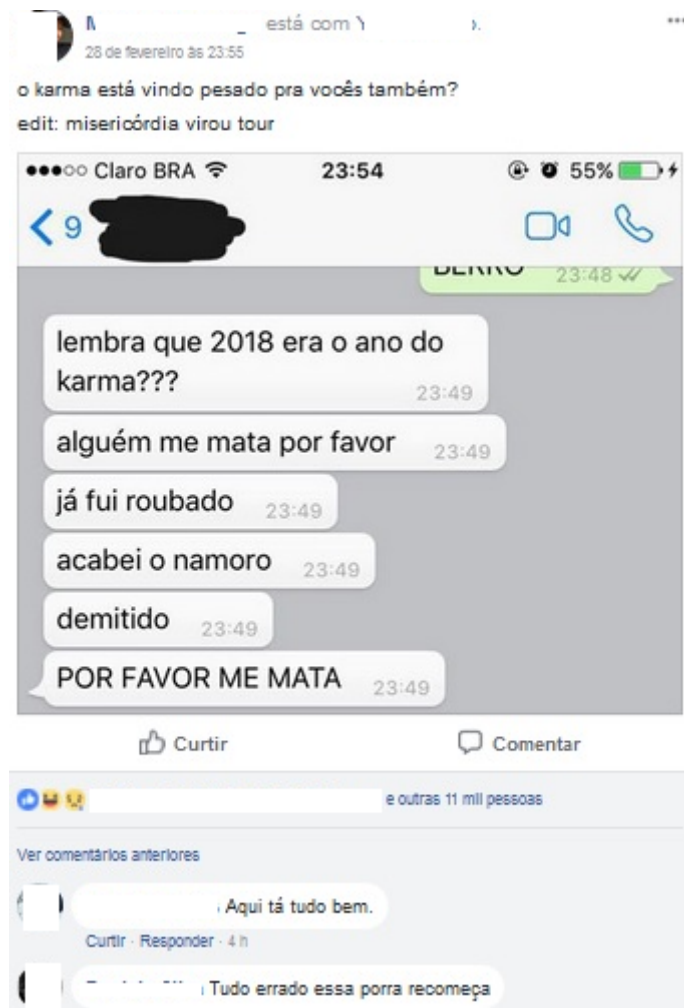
M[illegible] está com Y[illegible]
28 de fevereiro às 23:55

o karma está vindo pesado pra vocês também?
edit: misericórdia virou tour

●●●○○ Claro BRA 23:54 55%

< 9

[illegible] 23:48

lembra que 2018 era o ano do karma??? 23:49

alguém me mata por favor 23:49

já fui roubado 23:49

acabei o namoro 23:49

demitido 23:49

POR FAVOR ME MATA 23:49

Curtir Comentar

e outras 11 mil pessoas

Ver comentários anteriores

Aqui tá tudo bem.
Curtir · Responder · 4 h

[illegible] Tudo errado essa porra recomeça